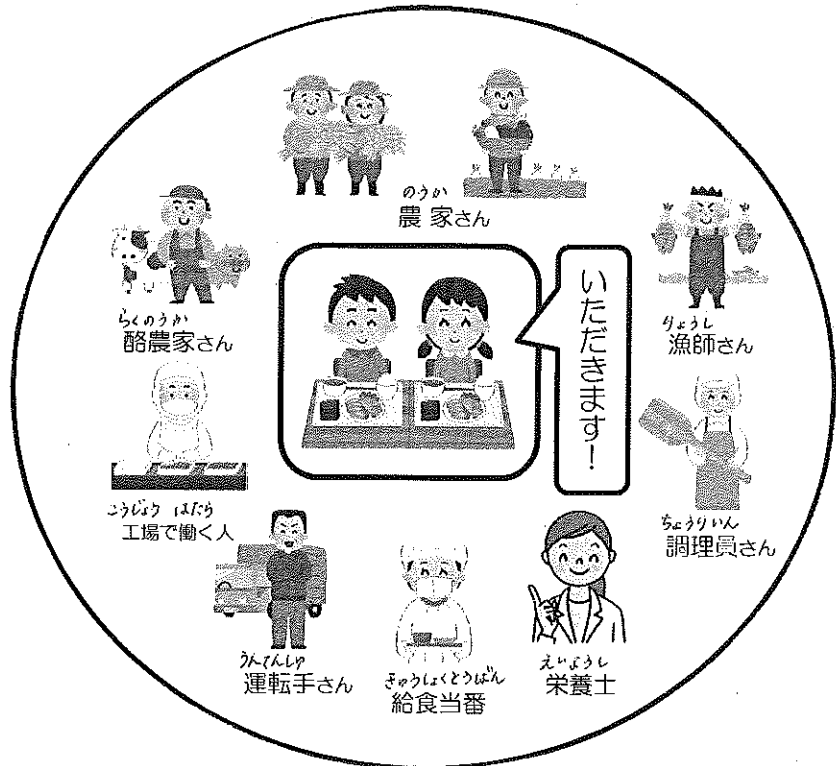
のうか
農家さん

らくのうか
酪農家さん

いただきます!

りょうし
漁師さん

こうじょう はたら
工場で働く人

ちょうりいん
調理員さん

うんてんしゅ
運転手さん

きゅうしょくとうばん
給食当番

えいようし
栄養士